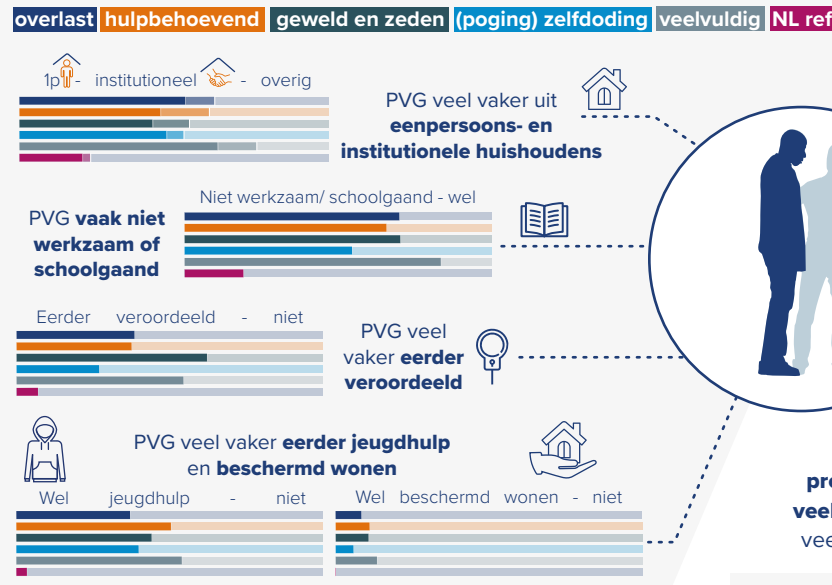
overlast hulpbehoevend geweld en zeden (poging) zelfdoding veelvuldig NL ref

1p - institutioneel - overig

PVG veel vaker uit **eenpersoons- en institutionele huishoudens**

Niet werkzaam/ schoolgaand - wel

PVG **vaak niet werkzaam of schoolgaand**

Eerder veroordeeld - niet

PVG veel vaker **eerder veroordeeld**

PVG veel vaker **eerder jeugdhulp** en **beschermd wonen**

Wel jeugdhulp - niet

Wel beschermd wonen - niet

pro
veel
vee